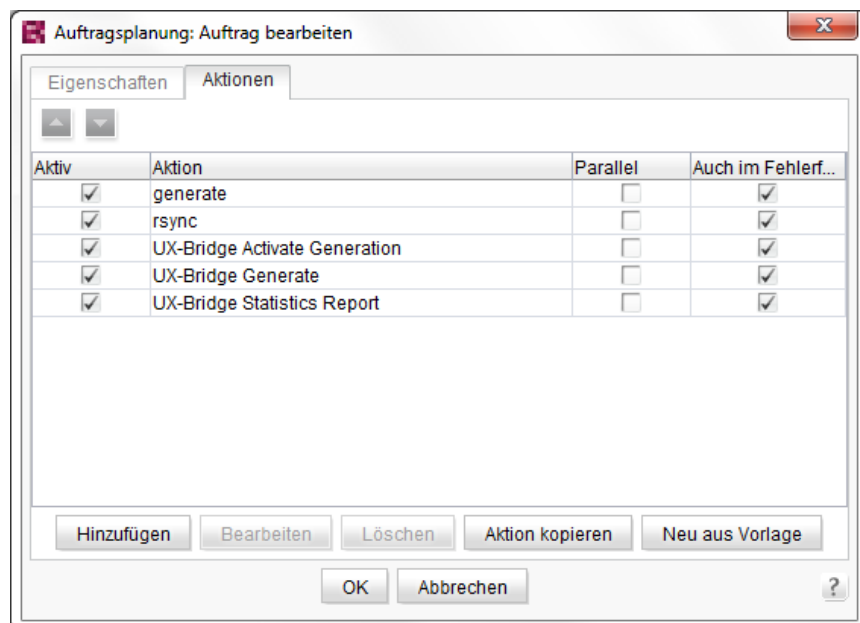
Auftragsplanung: Auftrag bearbeiten

Eigenschaften | Aktionen

| Aktiv | Aktion | Parallel | Auch im Fehlerf... |
|---|---|---|---|
| ✓ | generate | | ✓ |
| ✓ | rsync | | ✓ |
| ✓ | UX-Bridge Activate Generation | | ✓ |
| ✓ | UX-Bridge Generate | | ✓ |
| ✓ | UX-Bridge Statistics Report | | ✓ |

Hinzufügen | Bearbeiten | Löschen | Aktion kopieren | Neu aus Vorlage

OK | Abbrechen

?